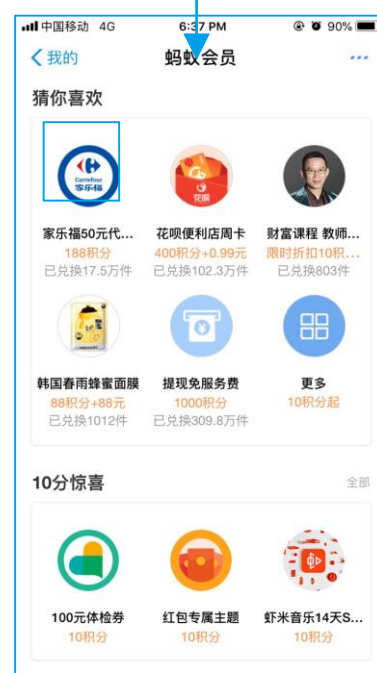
中国移动 4G 6:37 PM 90%

我的 蚂蚁会员 ···

猜你喜欢

Carrefour 家乐福

家乐福50元代...
188积分
已兑换17.5万件

花呗

花呗便利店周卡
400积分+0.99元
已兑换102.3万件

财富课程 教师...
限时折扣10积...
已兑换803件

韩国春雨蜂蜜面膜
88积分+88元
已兑换1012件

提现免服务费
1000积分
已兑换309.8万件

更多
10积分起

10分惊喜 全部

100元体检券
10积分

红包专属主题
10积分

虾米音乐14天S...
10积分